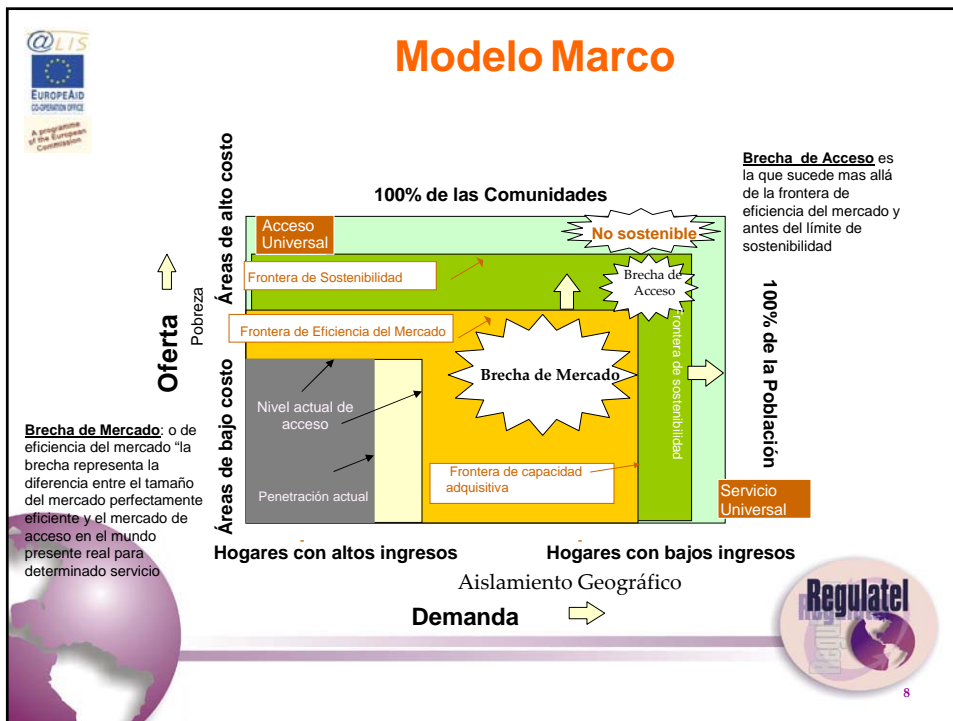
@LIS

EUROPEAID
CO-OPERATION OFFICE

A programme of the European Commission

Modelo Marco

Brecha de Acceso es la que sucede mas allá de la frontera de eficiencia del mercado y antes del límite de sostenibilidad

Áreas de alto costo

100% de las Comunidades

Acceso Universal

No sostenible

Frontera de Sostenibilidad

Brecha de Acceso

Pobreza

Oferta

Frontera de Eficiencia del Mercado

100% de la Población

Frontera de sostenibilidad

Brecha de Mercado

Áreas de bajo costo

Nivel actual de acceso

Brecha de Mercado: o de eficiencia del mercado "la brecha representa la diferencia entre el tamaño del mercado perfectamente eficiente y el mercado de acceso en el mundo presente real para determinado servicio

Frontera de capacidad adquisitiva

Penetración actual

Servicio Universal

Hogares con altos ingresos

Hogares con bajos ingresos

Aislamiento Geográfico

Demanda

Regulatel

8